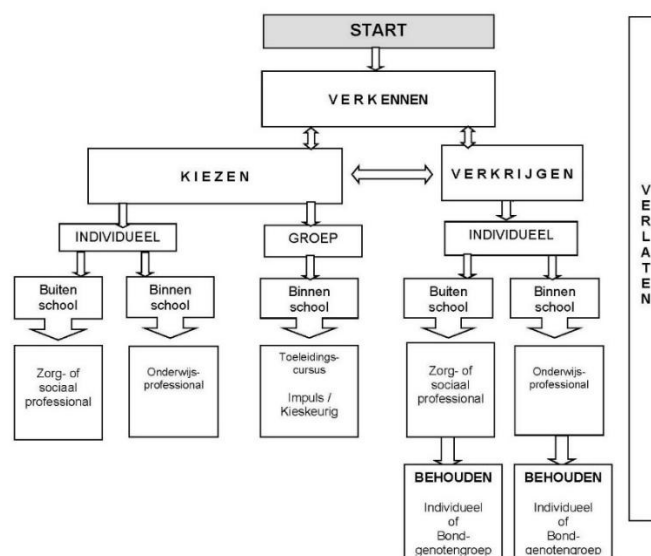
START

VERKENNEN

KIEZEN

VERKRIJGEN

INDIVIDUEEL

GROEP

INDIVIDUEEL

Buiten school

Binnen school

Binnen school

Buiten school

Binnen school

Zorg- of sociaal professional

Onderwijs-professional

Toeleidings-cursus

Impuls / Kieskeurig

Zorg- of sociaal professional

Onderwijs-professional

BEHOUDEN

Individueel of Bond-genotengroep

BEHOUDEN

Individueel of Bond-genotengroep

VERLATEN